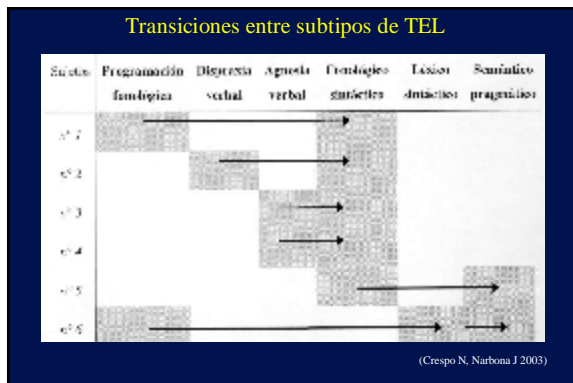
Transiciones entre subtipos de TEL

| Sujetos | Programación fonológica | Dispraxia verbal | Agnosia verbal | Fonológico sintáctico | Léxico sintáctico | Semántico pragmático |
|---|---|---|---|---|---|---|
| nº 1 | | | | | | |
| nº 2 | | | | | | |
| nº 3 | | | | | | |
| nº 4 | | | | | | |
| nº 5 | | | | | | |
| nº 6 | | | | | | |

(Crespo N, Narbona J 2003)